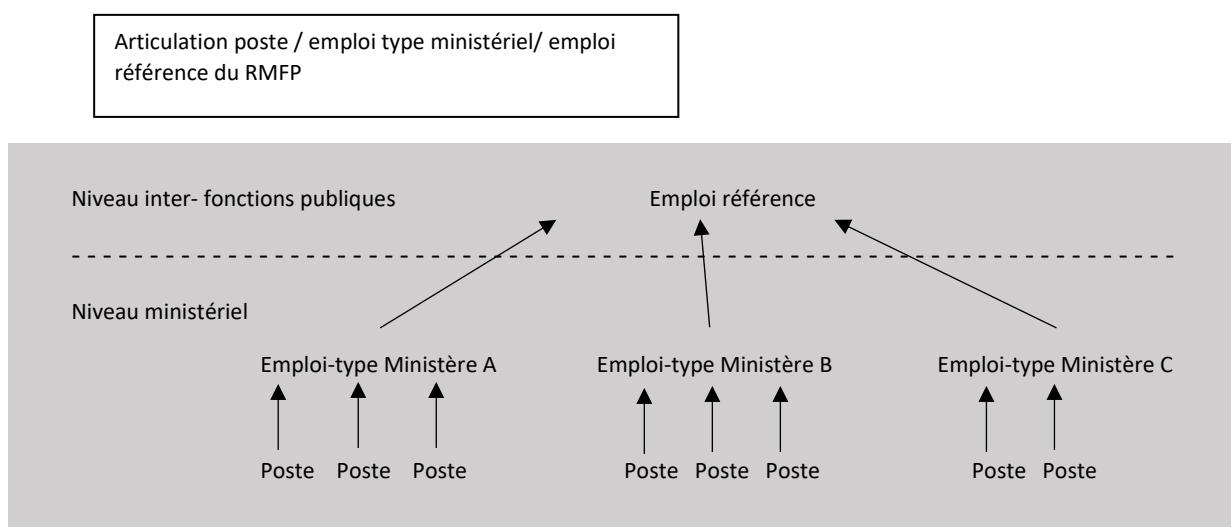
Articulation poste / emploi type ministériel/ emploi référence du RMFP

Niveau inter- fonctions publiques

Emploi référence

Niveau ministériel

Emploi-type Ministère A

Emploi-type Ministère B

Emploi-type Ministère C

Poste Poste Poste

Poste Poste Poste

Poste Poste